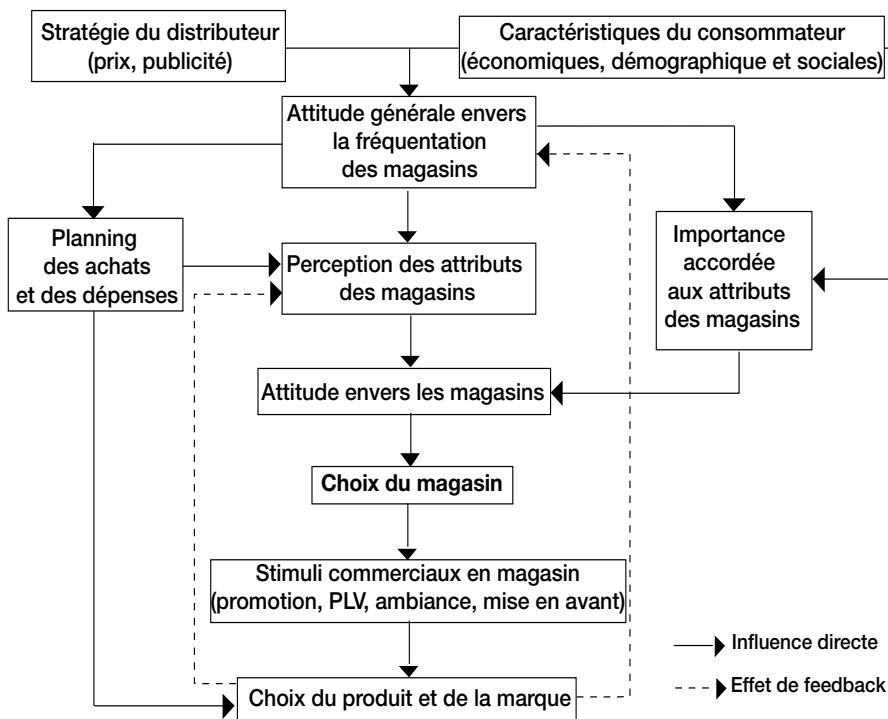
Stratégie du distributeur (prix, publicité)

Caractéristiques du consommateur (économiques, démographique et sociales)

Attitude générale envers la fréquentation des magasins

Planning des achats et des dépenses

Perception des attributs des magasins

Importance accordée aux attributs des magasins

Attitude envers les magasins

Choix du magasin

Stimuli commerciaux en magasin (promotion, PLV, ambiance, mise en avant)

Choix du produit et de la marque

Influence directe

Effet de feedback